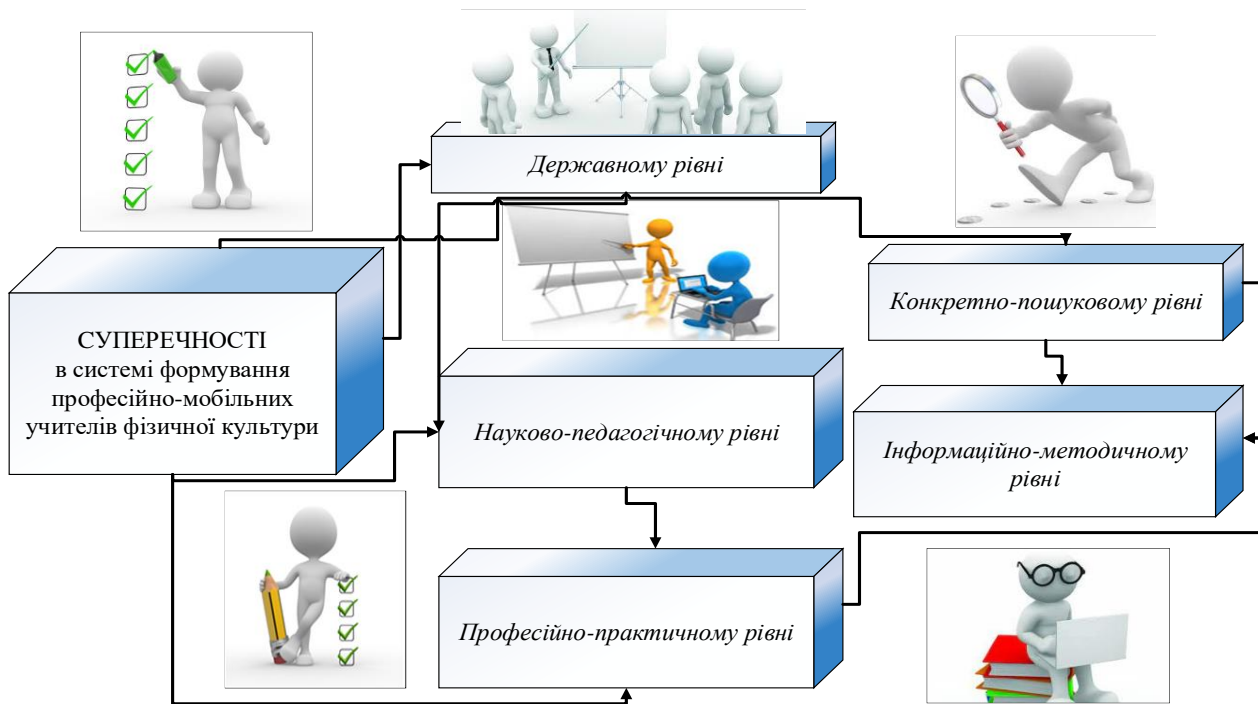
Державному рівні

СУПЕРЕЧНОСТІ в системі формування професійно-мобільних учителів фізичної культури

Конкретно-пошуковому рівні

Науково-педагогічному рівні

Інформаційно-методичному рівні

Професійно-практичному рівні